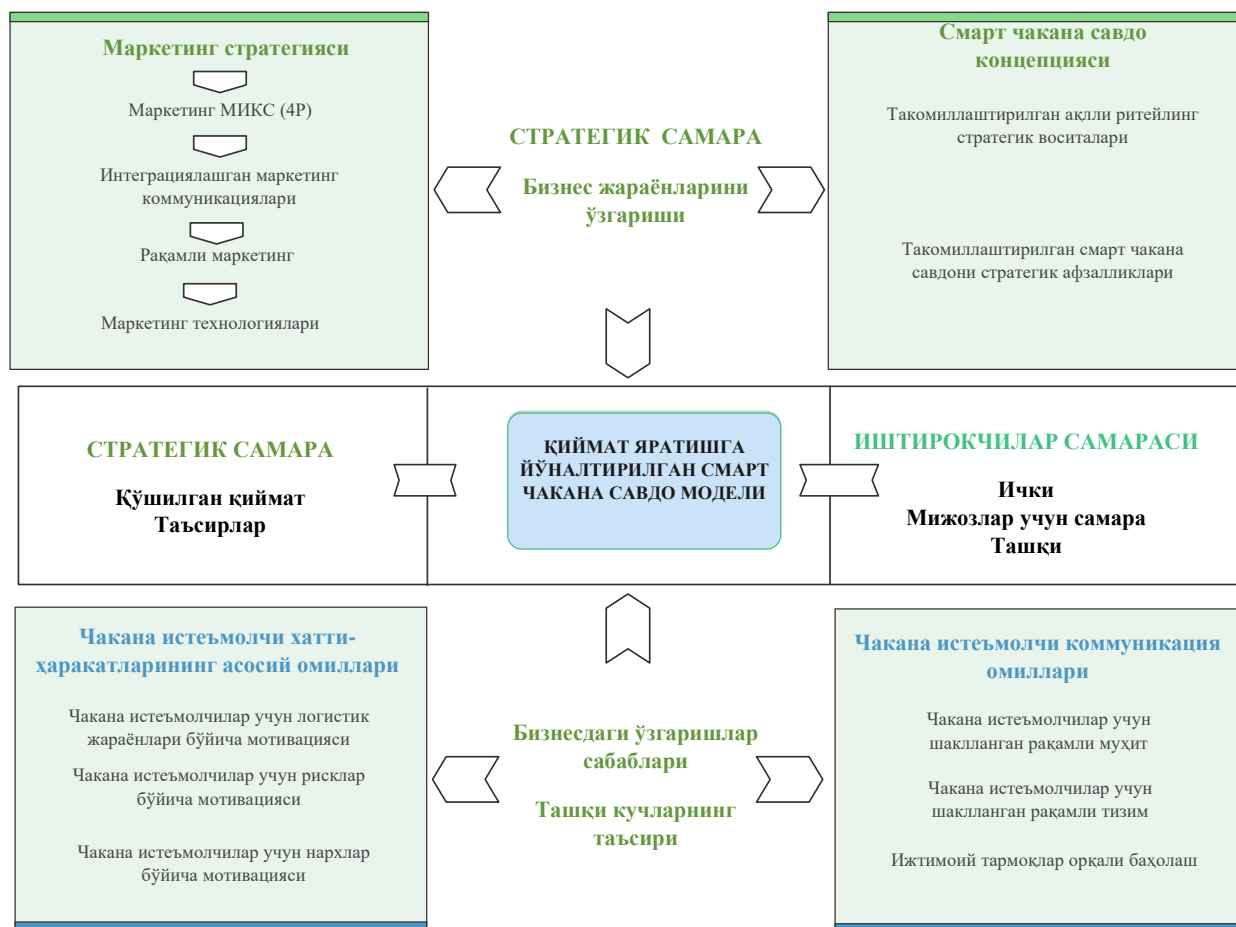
Маркетинг стратегияси

Маркетинг МИКС (4P)

Интеграциялашган маркетинг коммуникациялари

Рақамли маркетинг

Маркетинг технологиялари

СТРАТЕГИК САМАРА

Бизнес жараёнларини ўзгариши

Смарт чакана савдо концепцияси

Такомиллаштирилган ақлли ритейлинг стратегик воситалари

Такомиллаштирилган смарт чакана савдони стратегик афзалликлари

СТРАТЕГИК САМАРА

Қўшилган қиймат
Таъсирлар

ҚИЙМАТ ЯРАТИШГА ЙЎНАЛТИРИЛГАН СМАРТ ЧАКАНА САВДО МОДЕЛИ

ИШТИРОКЧИЛАР САМАРАСИ

Ички
Мижозлар учун самара
Ташқи

Чакана истеъмолчи хатти-ҳаракатларининг асосий омиллари

Чакана истеъмолчилар учун логистик жараёнлари бўйича мотивацияси

Чакана истеъмолчилар учун рисклар бўйича мотивацияси

Чакана истеъмолчилар учун нархлар бўйича мотивацияси

Бизнесдаги ўзгаришлар сабаблари

Ташқи кучларнинг таъсири

Чакана истеъмолчи коммуникация омиллари

Чакана истеъмолчилар учун шаклланган рақамли муҳит

Чакана истеъмолчилар учун шаклланган рақамли тизим

Ижтимоий тармоқлар орқали баҳолаш